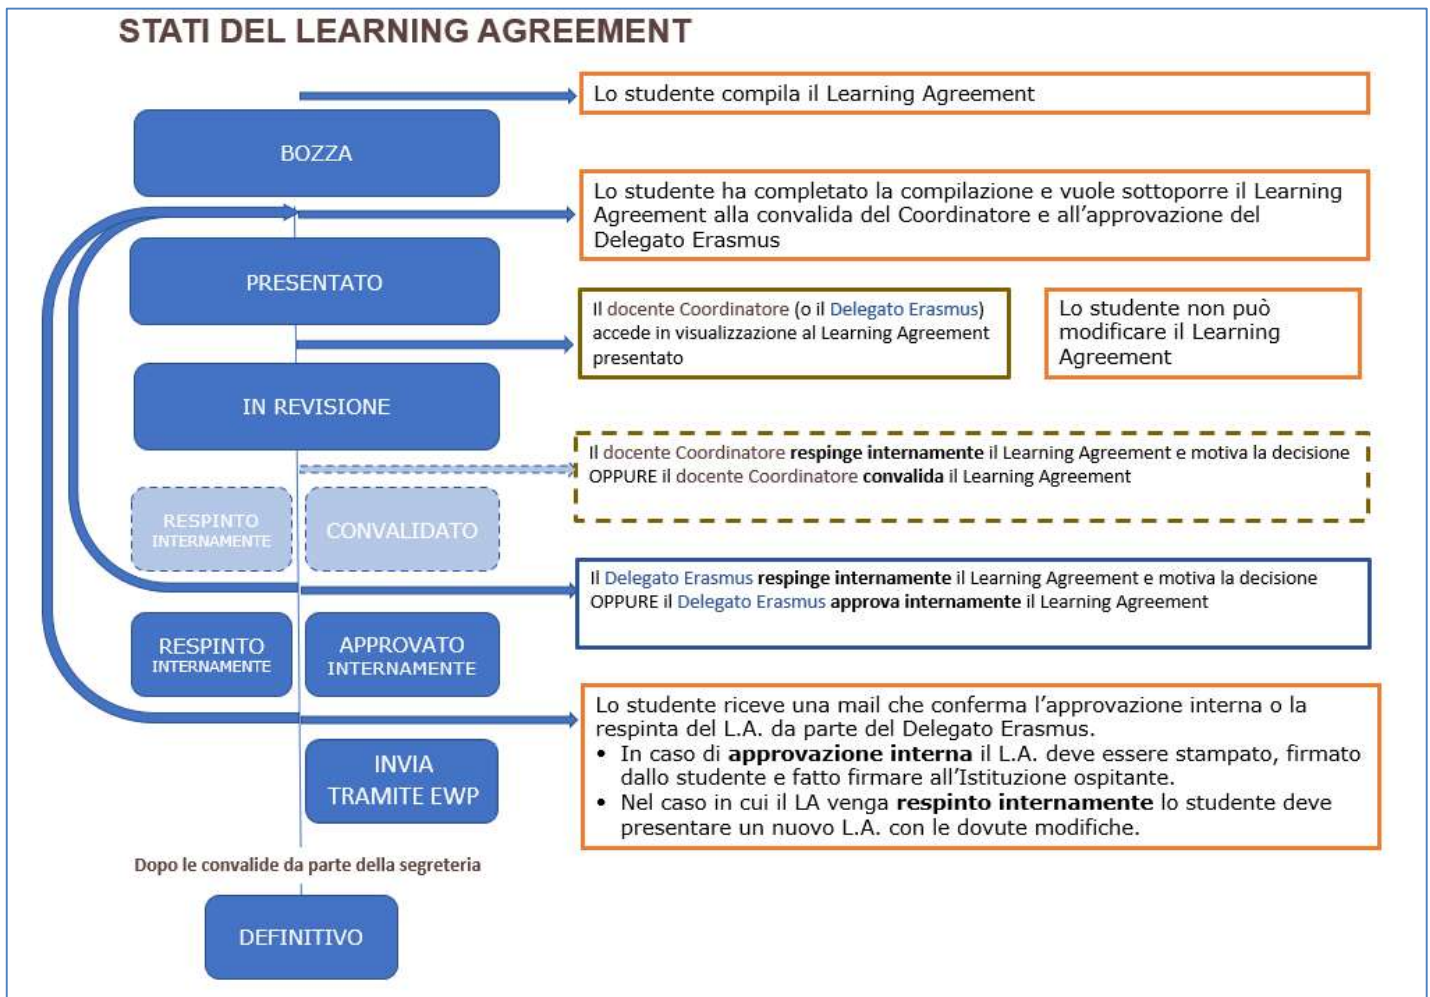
STATI DEL LEARNING AGREEMENT

Lo studente compila il Learning Agreement

BOZZA

Lo studente ha completato la compilazione e vuole sottoporre il Learning Agreement alla convalida del Coordinatore e all'approvazione del Delegato Erasmus

PRESENTATO

Il docente Coordinatore (o il Delegato Erasmus) accede in visualizzazione al Learning Agreement presentato

Lo studente non può modificare il Learning Agreement

IN REVISIONE

Il docente Coordinatore respinge internamente il Learning Agreement e motiva la decisione OPPURE il docente Coordinatore convalida il Learning Agreement

RESPINTO INTERNAMENTE

CONVALIDATO

Il Delegato Erasmus respinge internamente il Learning Agreement e motiva la decisione OPPURE il Delegato Erasmus approva internamente il Learning Agreement

RESPINTO INTERNAMENTE

APPROVATO INTERNAMENTE

Lo studente riceve una mail che conferma l'approvazione interna o la respinta del L.A. da parte del Delegato Erasmus.
• In caso di approvazione interna il L.A. deve essere stampato, firmato dallo studente e fatto firmare all'Istituzione ospitante.
• Nel caso in cui il LA venga respinto internamente lo studente deve presentare un nuovo L.A. con le dovute modifiche.

INVIA TRAMITE EWP

Dopo le convalide da parte della segreteria

DEFINITIVO